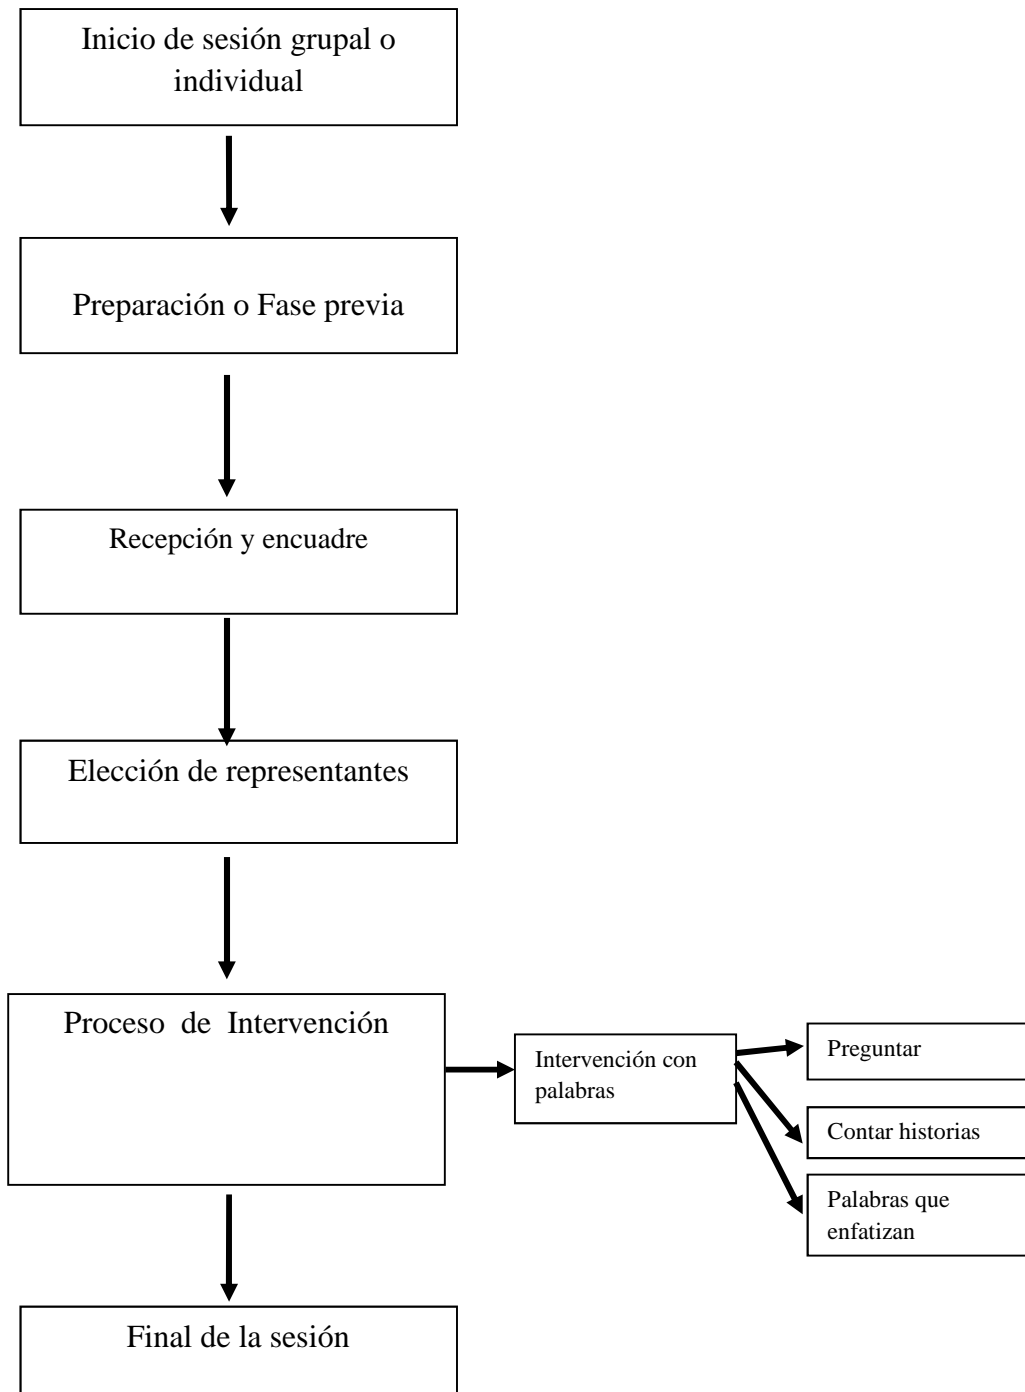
Inicio de sesión grupal o individual

Preparación o Fase previa

Recepción y encuadre

Elección de representantes

Proceso de Intervención

Intervención con palabras

Preguntar

Contar historias

Palabras que enfatizan

Final de la sesión